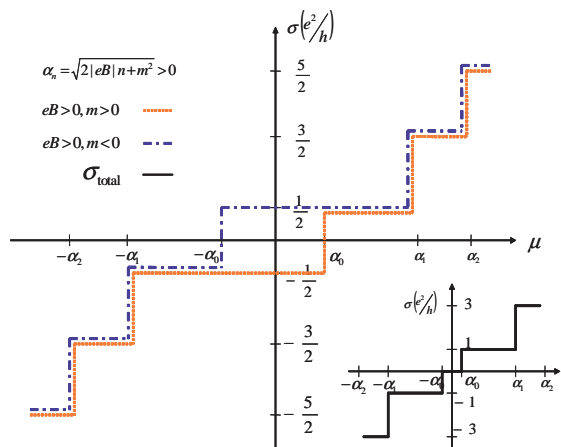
$\sigma\left(e^2/h\right)$

$\alpha_n = \sqrt{2|eB|n + m^2} > 0$

$eB > 0, m > 0$

$eB > 0, m < 0$

$\sigma_{\text{total}}$

$\frac{5}{2}$

$\frac{3}{2}$

$\frac{1}{2}$

$-\frac{1}{2}$

$-\frac{3}{2}$

$-\frac{5}{2}$

$-\alpha_2$ $-\alpha_1$ $-\alpha_0$ $\alpha_0$ $\alpha_1$ $\alpha_2$ $\mu$

$\sigma\left(e^2/h\right)$

3

1

$-1$

$-3$

$-\alpha_2$ $-\alpha_1$ $-\alpha_0$ $\alpha_0$ $\alpha_1$ $\alpha_2$